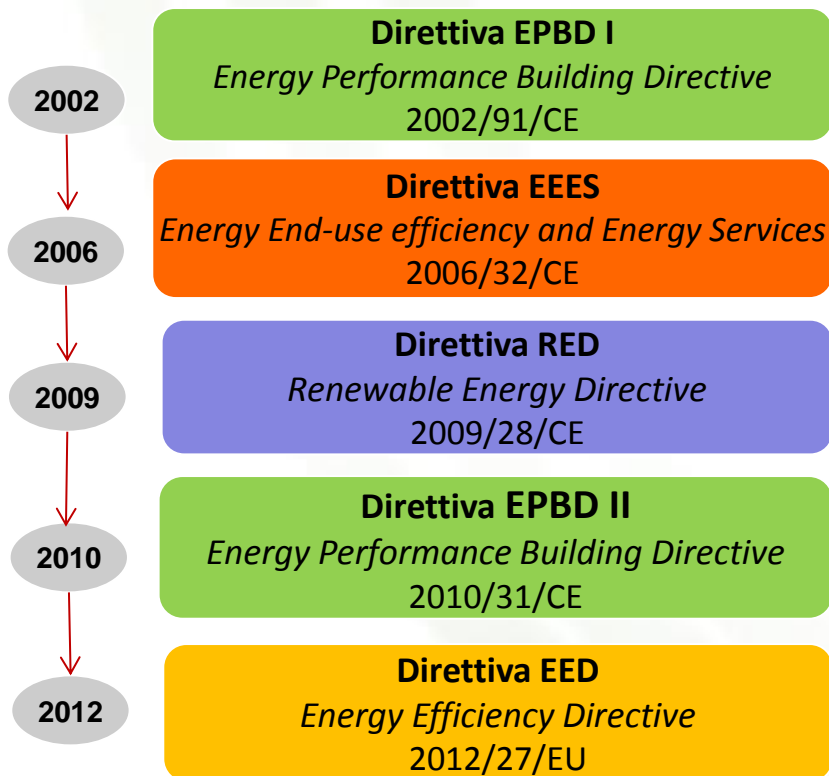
2002

Direttiva EPBD I
*Energy Performance Building Directive*
2002/91/CE

2006

Direttiva EEES
*Energy End-use efficiency and Energy Services*
2006/32/CE

2009

Direttiva RED
*Renewable Energy Directive*
2009/28/CE

2010

Direttiva EPBD II
*Energy Performance Building Directive*
2010/31/CE

2012

Direttiva EED
*Energy Efficiency Directive*
2012/27/EU